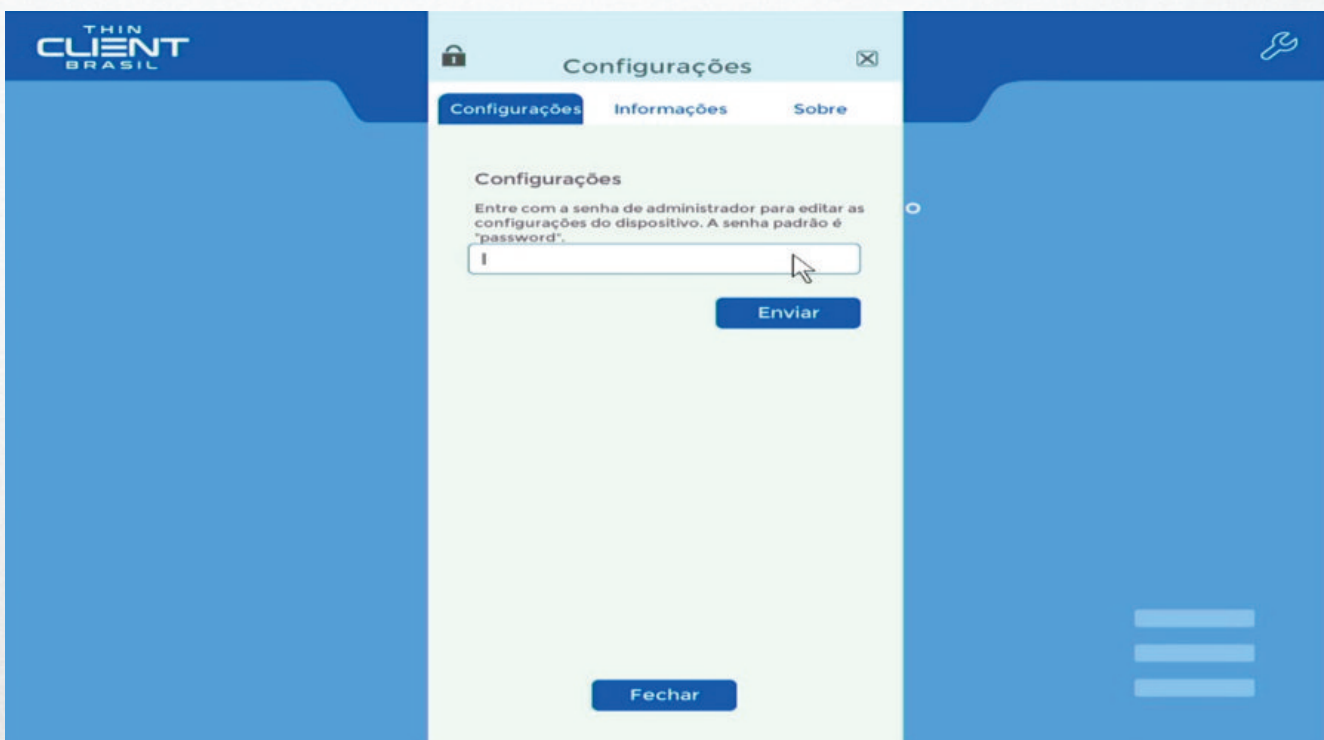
THIN
CLIENT
BRASIL

Configurações

Configurações Informações Sobre

Configurações

Entre com a senha de administrador para editar as configurações do dispositivo. A senha padrão é "password".

Enviar

Fechar